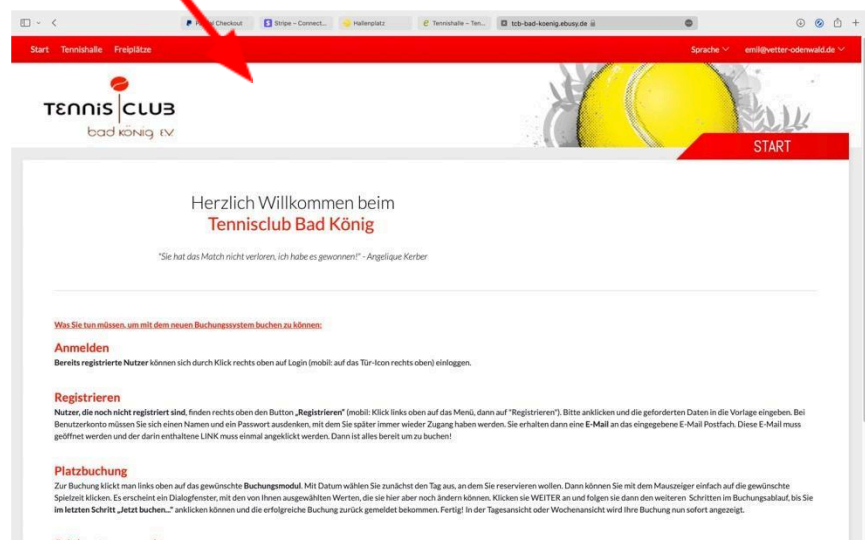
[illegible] Checkout | Stripe – Connect... | Hallenplatz | Tennishalle – Ten... | tcb-bad-koenig.ebusy.de

Start Tennishalle Freiplätze

Sprache emil@vetter-odenwald.de

TENNIS CLUB bad könig e.V.

START

Herzlich Willkommen beim
Tennisclub Bad König

"Sie hat das Match nicht verloren, ich habe es gewonnen!" - Angelique Kerber

Was Sie tun müssen, um mit dem neuen Buchungssystem buchen zu können:

Anmelden
Bereits registrierte Nutzer können sich durch Klick rechts oben auf Login (mobil: auf das Tür-Icon rechts oben) einloggen.

Registrieren
Nutzer, die noch nicht registriert sind, finden rechts oben den Button „Registrieren" (mobil: Klick links oben auf das Menü, dann auf "Registrieren"). Bitte anklicken und die geforderten Daten in die Vorlage eingeben. Bei Benutzerkonto müssen Sie sich einen Namen und ein Passwort ausdenken, mit dem Sie später immer wieder Zugang haben werden. Sie erhalten dann eine E-Mail an das eingegebene E-Mail Postfach. Diese E-Mail muss geöffnet werden und der darin enthaltene LINK muss einmal angeklickt werden. Dann ist alles bereit um zu buchen!

Platzbuchung
Zur Buchung klickt man links oben auf das gewünschte Buchungsmodul. Mit Datum wählen Sie zunächst den Tag aus, an dem Sie reservieren wollen. Dann können Sie mit dem Mauszeiger einfach auf die gewünschte Spielzeit klicken. Es erscheint ein Dialogfenster, mit den von Ihnen ausgewählten Werten, die sie hier aber noch ändern können. Klicken sie WEITER an und folgen sie dann den weiteren Schritten im Buchungsablauf, bis Sie im letzten Schritt „Jetzt buchen..." anklicken können und die erfolgreiche Buchung zurück gemeldet bekommen. Fertig! In der Tagesansicht oder Wochenansicht wird Ihre Buchung nun sofort angezeigt.